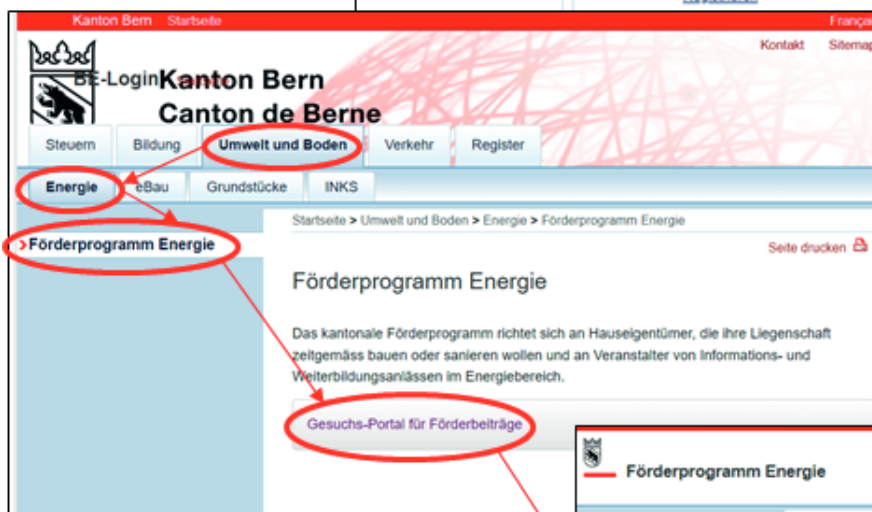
Kanton Bern Startseite

Françai

Kontakt Sitemap

BE-Login

Kanton Bern
Canton de Berne

Steuern | Bildung | Umwelt und Boden | Verkehr | Register

Energie | eBau | Grundstücke | INKS

Förderprogramm Energie

Startseite > Umwelt und Boden > Energie > Förderprogramm Energie

Seite drucken

Förderprogramm Energie

Das kantonale Förderprogramm richtet sich an Hauseigentümer, die ihre Liegenschaft zeitgemäss bauen oder sanieren wollen und an Veranstalter von Informations- und Weiterbildungsanlässen im Energiebereich.

Gesuchs-Portal für Förderbeiträge

Förderprogramm Energie